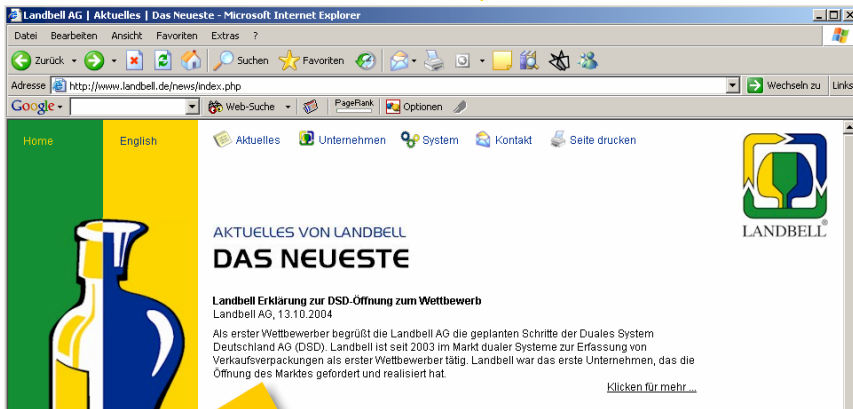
Landbell AG | Aktuelles | Das Neueste - Microsoft Internet Explorer

Datei Bearbeiten Ansicht Favoriten Extras ?

Zurück Suchen Favoriten

Adresse http://www.landbell.de/news/index.php Wechseln zu Links

Google Web-Suche PageRank Optionen

Home English

Aktuelles Unternehmen System Kontakt Seite drucken

LANDBELL

AKTUELLES VON LANDBELL
DAS NEUESTE

Landbell Erklärung zur DSD-Öffnung zum Wettbewerb
Landbell AG, 13.10.2004

Als erster Wettbewerber begrüßt die Landbell AG die geplanten Schritte der Duales System Deutschland AG (DSD). Landbell ist seit 2003 im Markt dualer Systeme zur Erfassung von Verkaufsverpackungen als erster Wettbewerber tätig. Landbell war das erste Unternehmen, das die Öffnung des Marktes gefordert und realisiert hat.

Klicken für mehr ...